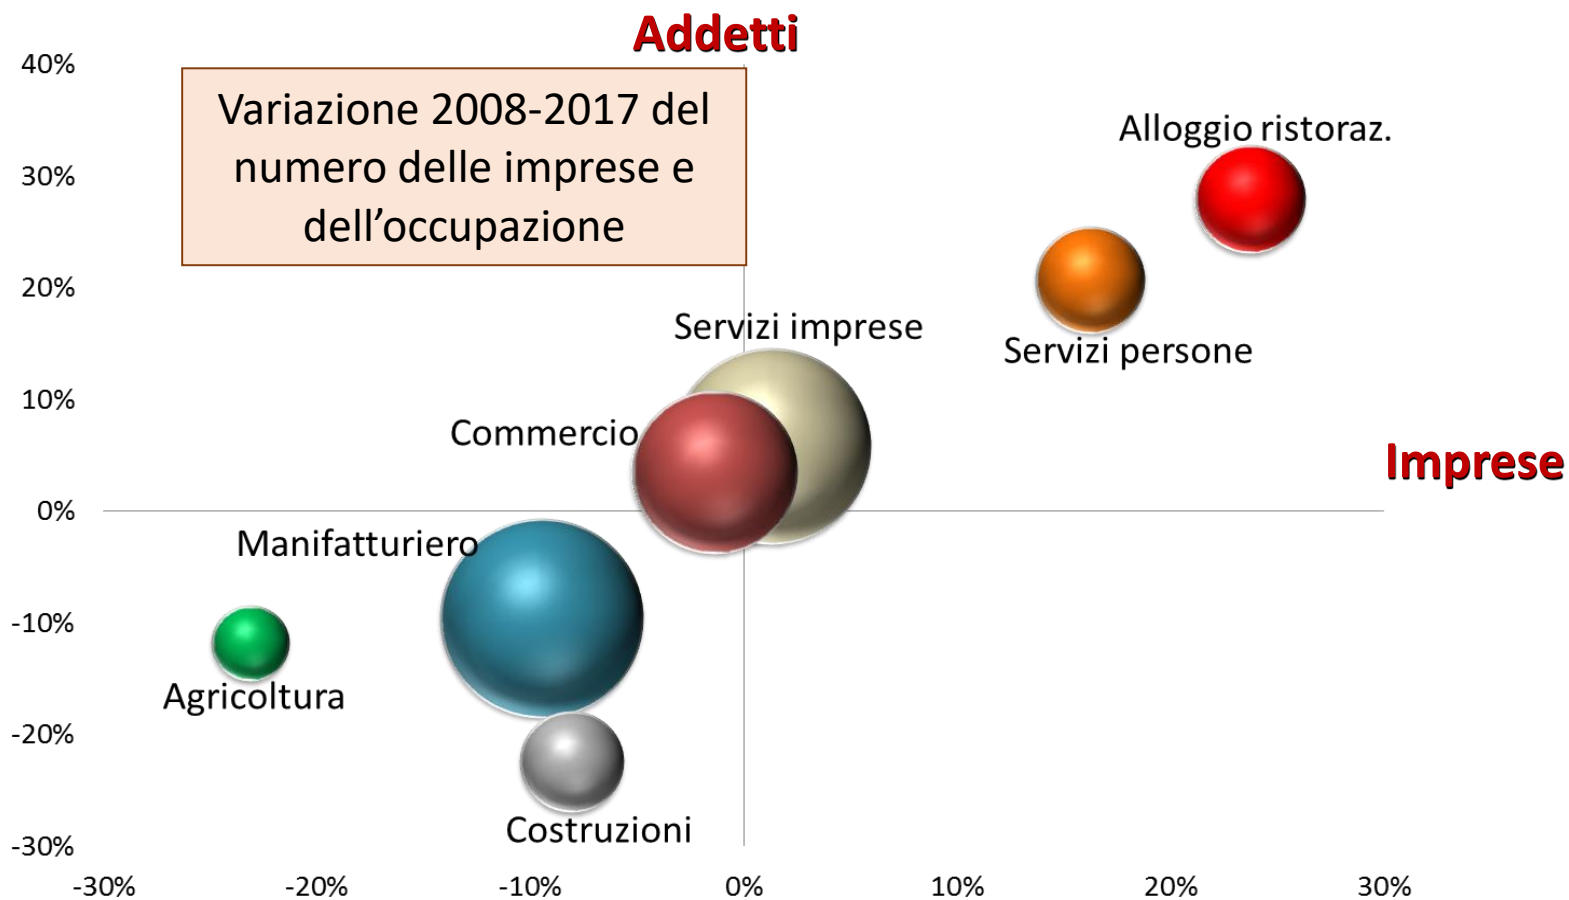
Addetti

Variazione 2008-2017 del numero delle imprese e dell’occupazione

40%
30%
20%
10%
0%
-10%
-20%
-30%

Alloggio ristoraz.
Servizi persone
Servizi imprese
Commercio
Imprese
Manifatturiero
Agricoltura
Costruzioni

-30%
-20%
-10%
0%
10%
20%
30%